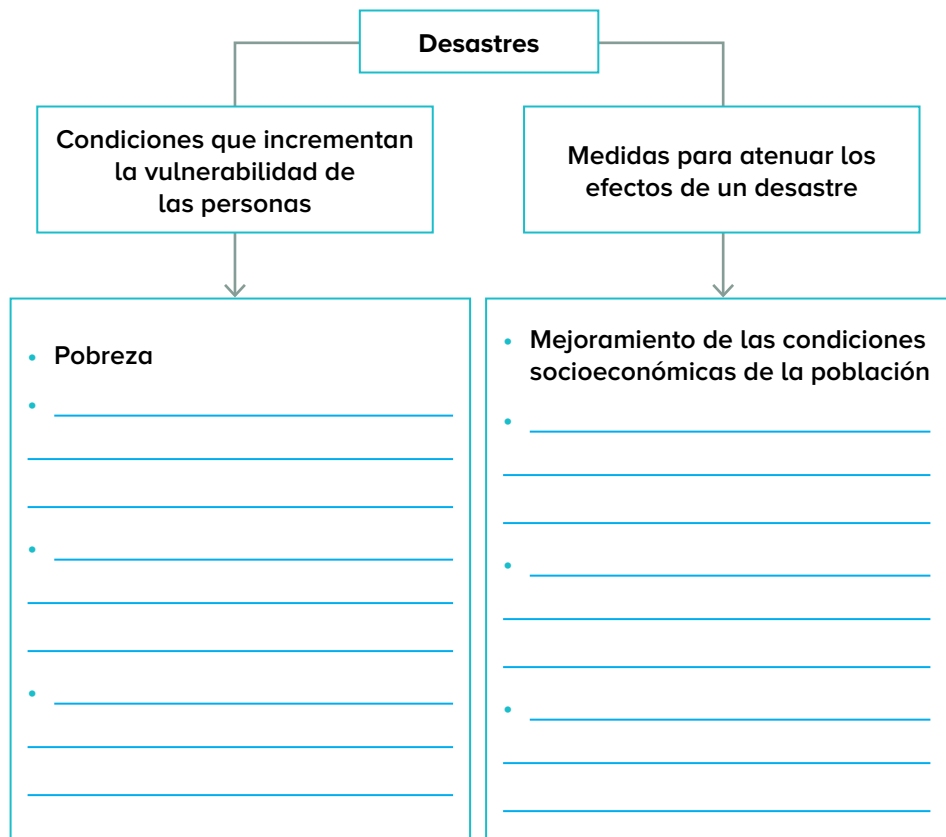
Desastres

Condiciones que incrementan la vulnerabilidad de las personas

Medidas para atenuar los efectos de un desastre

• Pobreza
• ______
• ______
• ______

• Mejoramiento de las condiciones socioeconómicas de la población
• ______
• ______
• ______